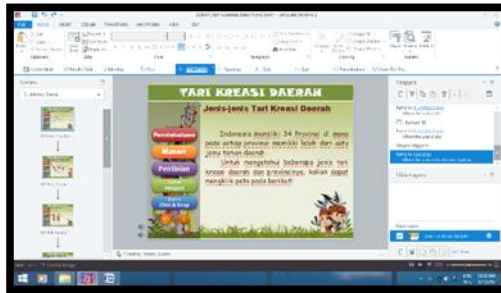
TARI KREASI DAERAH

Jenis-jenis Tari Kreasi Daerah

Pendahuluan
Materi
Penilaian
Refleksi
Glosarium

Indonesia memiliki 34 Provinsi di mana pada setiap provinsi memiliki lebih dari satu jenis tarian daerah.

Untuk mengetahui beberapa jenis tari kreasi daerah dan provinsinya, kalian dapat mengklik peta pada berikut!

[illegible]